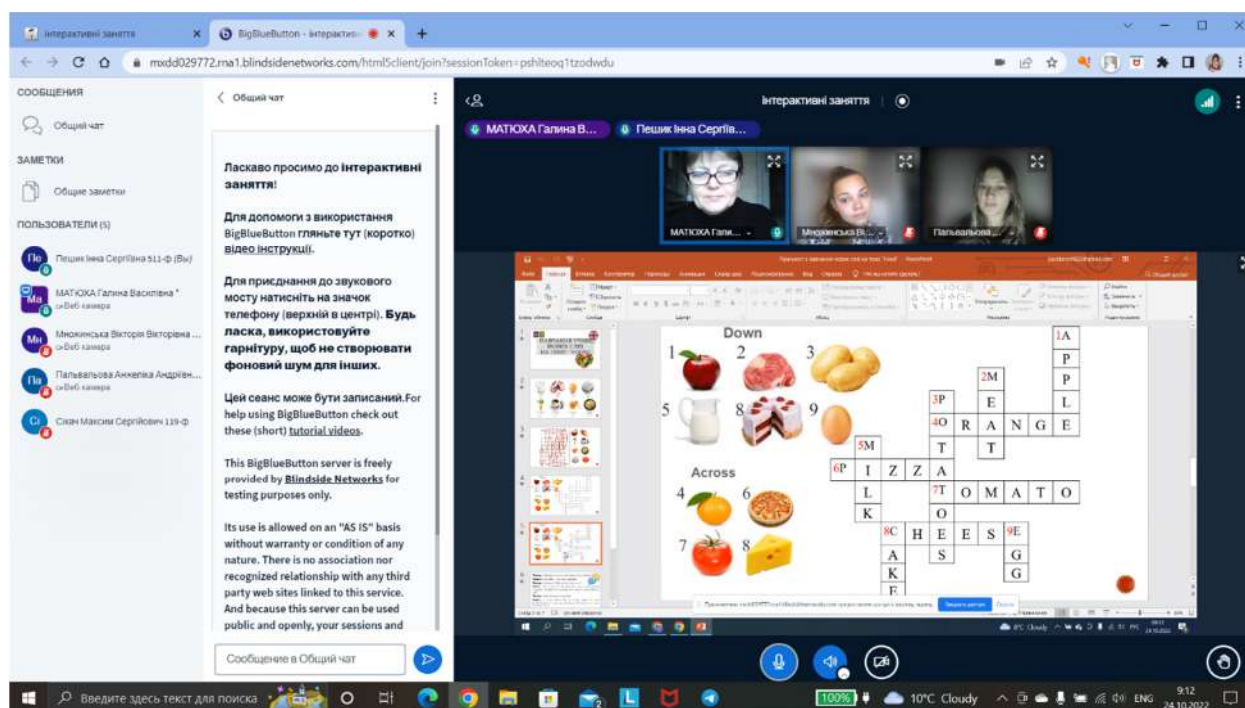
інтерактивні заняття | BigBlueButton - інтерактив...

mxdd029772.rna1.blindsidenetworks.com/html5client/join?sessionToken=pshiteoq1tzodwdu

СООБЩЕНИЯ

Общий чат

ЗАМЕТКИ

Общие заметки

ПОЛЬЗОВАТЕЛИ (5)

Пешик Інна Сергіївна 511-ф (Вы)

МАТЮХА Галина Василівна *
Веб камера

Множинська Вікторія Вікторівна ...
Веб камера

Пальвальова Анжеліка Андріївн...
Веб камера

Сікач Максим Сергійович 119-ф

Общий чат

Ласкаво просимо до інтерактивні заняття!

Для допомоги з використання BigBlueButton гляньте тут (коротко) відео інструкції.

Для приєднання до звукового мосту натисніть на значок телефону (верхній в центрі). Будь ласка, використовуйте гарнітуру, щоб не створювати фоновий шум для інших.

Цей сеанс може бути записаний.For help using BigBlueButton check out these (short) tutorial videos.

This BigBlueButton server is freely provided by Blindside Networks for testing purposes only.

Its use is allowed on an "AS IS" basis without warranty or condition of any nature. There is no association nor recognized relationship with any third party web sites linked to this service. And because this server can be used public and openly, your sessions and

Сообщение в Общий чат

інтерактивні заняття

МАТЮХА Галина В...   Пешик Інна Сергіїв...

МАТЮХА Гали...   Множинська В...   Пальвальова...

Down

1 2 3 5 8 9

Across

4 6 7 8

| | | | | | | | | | 1A |
|---|---|---|---|---|---|---|---|---|---|
| | | | | | | | | | P |
| | | | | | 2M | | | | P |
| | | | 3P | | E | | | | L |
| | | | 4O | R | A | N | G | E |
| | 5M | | T | | T | | | | |
| 6P | I | Z | Z | A | | | | | |
| | L | | 7T | O | M | A | T | O |
| | K | | O | | | | | | |
| | 8C | H | E | E | S | 9E | | | |
| | A | | S | | | G | | | |
| | K | | | | | G | | | |
| | E | | | | | | | | |

Введите здесь текст для поиска

100%   10°C Cloudy   ENG   9:12 24.10.2022